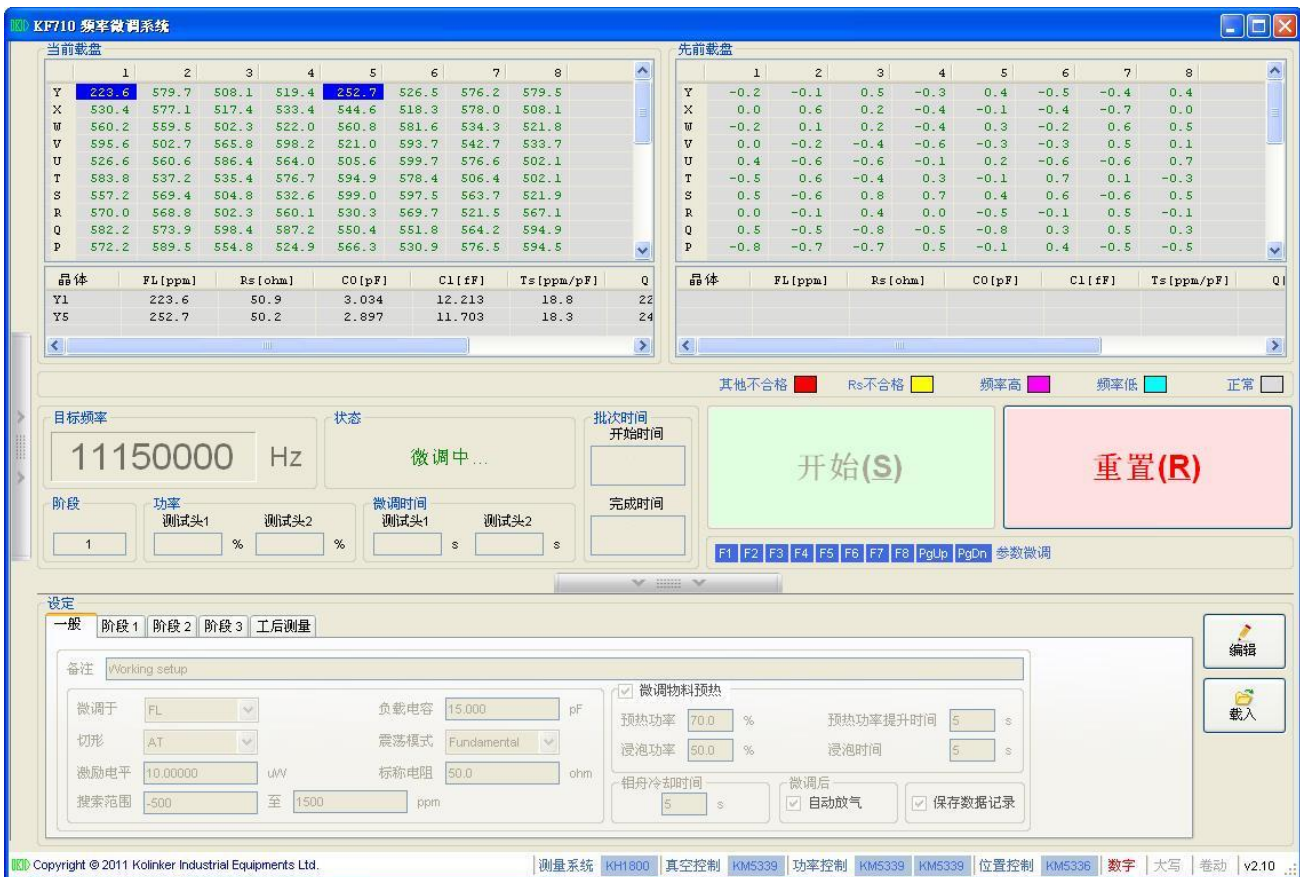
KF710 频率微调系统

当前载盘

|   | 1 | 2 | 3 | 4 | 5 | 6 | 7 | 8 |
|---|---|---|---|---|---|---|---|---|
| Y | 223.6 | 579.7 | 508.1 | 519.4 | 252.7 | 526.5 | 576.2 | 579.5 |
| X | 530.4 | 577.1 | 517.4 | 533.4 | 544.6 | 518.3 | 578.0 | 508.1 |
| W | 560.2 | 559.5 | 502.3 | 522.0 | 560.8 | 581.6 | 534.3 | 521.8 |
| V | 595.6 | 502.7 | 565.8 | 598.2 | 521.0 | 593.7 | 542.7 | 533.7 |
| U | 526.6 | 560.6 | 586.4 | 564.0 | 505.6 | 599.7 | 576.6 | 502.1 |
| T | 583.8 | 537.2 | 535.4 | 576.7 | 594.9 | 578.4 | 506.4 | 502.1 |
| S | 557.2 | 569.4 | 504.8 | 532.6 | 599.0 | 597.5 | 563.7 | 521.9 |
| R | 570.0 | 568.8 | 502.3 | 560.1 | 530.3 | 569.7 | 521.5 | 567.1 |
| Q | 582.2 | 573.9 | 598.4 | 587.2 | 550.4 | 551.8 | 564.2 | 594.9 |
| P | 572.2 | 589.5 | 554.8 | 524.9 | 566.3 | 530.9 | 576.5 | 594.5 |

| 晶体 | FL[ppm] | Rs[ohm] | C0[pF] | C1[fF] | Ts[ppm/pF] | Q |
|---|---|---|---|---|---|---|
| Y1 | 223.6 | 50.9 | 3.034 | 12.213 | 18.8 | 22 |
| Y5 | 252.7 | 50.2 | 2.897 | 11.703 | 18.3 | 24 |

先前载盘

|   | 1 | 2 | 3 | 4 | 5 | 6 | 7 | 8 |
|---|---|---|---|---|---|---|---|---|
| Y | -0.2 | -0.1 | 0.5 | -0.3 | 0.4 | -0.5 | -0.4 | 0.4 |
| X | 0.0 | 0.6 | 0.2 | -0.4 | -0.1 | -0.4 | -0.7 | 0.0 |
| W | -0.2 | 0.1 | 0.2 | -0.4 | 0.3 | -0.2 | 0.6 | 0.5 |
| V | 0.0 | -0.2 | -0.4 | -0.6 | -0.3 | -0.3 | 0.5 | 0.1 |
| U | 0.4 | -0.6 | -0.6 | -0.1 | 0.2 | -0.6 | -0.6 | 0.7 |
| T | -0.5 | 0.6 | -0.4 | 0.3 | -0.1 | 0.7 | 0.1 | -0.3 |
| S | 0.5 | -0.6 | 0.8 | 0.7 | 0.4 | 0.6 | -0.6 | 0.5 |
| R | 0.0 | -0.1 | 0.4 | 0.0 | -0.5 | -0.1 | 0.5 | -0.1 |
| Q | 0.5 | -0.5 | -0.8 | -0.5 | -0.8 | 0.3 | 0.5 | 0.3 |
| P | -0.8 | -0.7 | -0.7 | 0.5 | -0.1 | 0.4 | -0.5 | -0.5 |

| 晶体 | FL[ppm] | Rs[ohm] | C0[pF] | C1[fF] | Ts[ppm/pF] | Q |
|---|---|---|---|---|---|---|

其他不合格 Rs不合格 频率高 频率低 正常

目标频率
11150000 Hz
状态
微调中...
批次时间
开始时间
完成时间
开始(S)
重置(R)
阶段
1
功率
测试头1 % 测试头2 %
微调时间
测试头1 s 测试头2 s
F1 F2 F3 F4 F5 F6 F7 F8 PgUp PgDn 参数微调

设定
一般 阶段1 阶段2 阶段3 工后测量
编辑
载入
备注 Working setup
微调于 FL
切形 AT
激励电平 10.00000 uW
搜索范围 -500 至 1500 ppm
负载电容 15.000 pF
震荡模式 Fundamental
标称电阻 50.0 ohm
微调物料预热
预热功率 70.0 %
浸泡功率 50.0 %
预热功率提升时间 5 s
浸泡时间 5 s
钼舟冷却时间
5 s
微调后
自动放气
保存数据记录

Copyright © 2011 Kolinker Industrial Equipments Ltd. 测量系统 KH1800 真空控制 KM5339 功率控制 KM5339 KM5339 位置控制 KM5336 数字 大写 卷动 v2.10